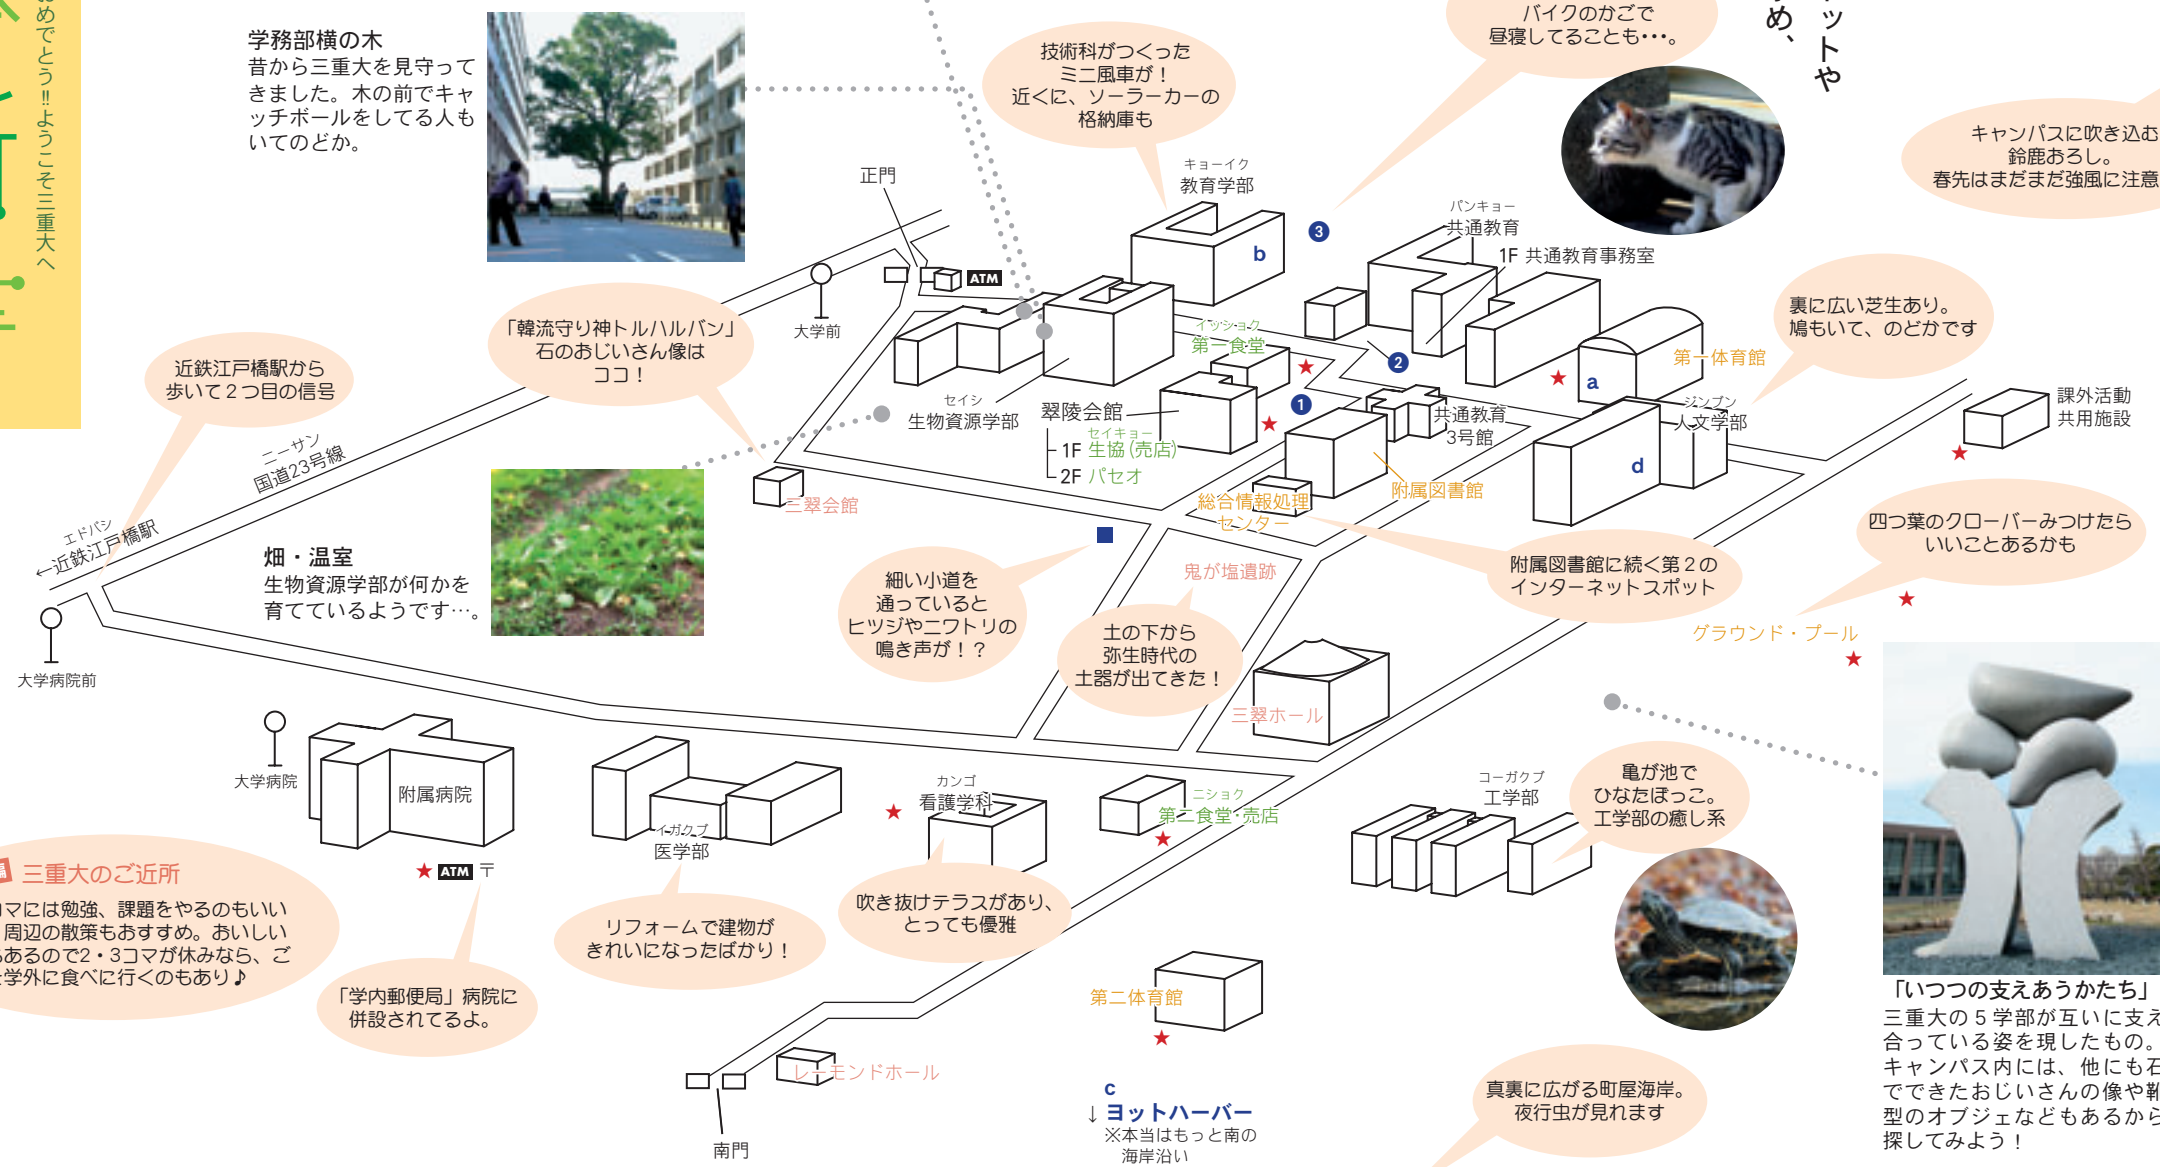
めでとう‼ようこそ三重大へ

学務部横の木
昔から三重大を見守ってきました。木の前でキャッチボールをしてる人もいてのどか。

技術科がつくった
ミニ風車が！
近くに、ソーラーカーの
格納庫も

バイクのかごで
昼寝してることも…。

め、

ットや

キャンパスに吹き込む
鈴鹿おろし。
春先はまだまだ強風に注意

正門

キョーイク
教育学部

b

3

パンキョー
共通教育
1F 共通教育事務室

ATM

大学前

「韓流守り神トルハルバン」
石のおじいさん像は
ココ！

近鉄江戸橋駅から
歩いて２つ目の信号

イッショク
第一食堂

2

裏に広い芝生あり。
鳩もいて、のどかです

第一体育館

a

セイシ
生物資源学部

翠陵会館
セイキョー
1F 生協（売店）
2F パセオ

1

共通教育
3号館

ジンブン
人文学部

課外活動
共用施設

d

ニーサン
国道23号線

エドバシ
←近鉄江戸橋駅

三翠会館

総合情報処理
センター

附属図書館

畑・温室
生物資源学部が何かを
育てているようです…。

細い小道を
通っていると
ヒツジやニワトリの
鳴き声が！？

鬼が塩遺跡

附属図書館に続く第２の
インターネットスポット

四つ葉のクローバーみつけたら
いいことあるかも

大学病院前

土の下から
弥生時代の
土器が出てきた！

グラウンド・プール

三翠ホール

大学病院

附属病院

カンゴ
看護学科

イガクブ
医学部

ニショク
第二食堂・売店

コーガクブ
工学部

亀が池で
ひなたぼっこ。
工学部の癒し系

三重大のご近所
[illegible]マには勉強、課題をやるのもいい
周辺の散策もおすすめ。おいしい
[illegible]あるので2・3コマが休みなら、ご
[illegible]学外に食べに行くのもあり♪

ATM 〒

リフォームで建物が
きれいになったばかり！

吹き抜けテラスがあり、
とっても優雅

「学内郵便局」病院に
併設されてるよ。

第二体育館

「いつつの支えあうかたち」
三重大の５学部が互いに支え
合っている姿を現したもの。
キャンパス内には、他にも石
でできたおじいさんの像や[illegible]
型のオブジェなどもあるから
探してみよう！

レーエンドホール

南門

c
↓ヨットハーバー
※本当はもっと南の
海岸沿い

真裏に広がる町屋海岸。
夜行虫が見れます